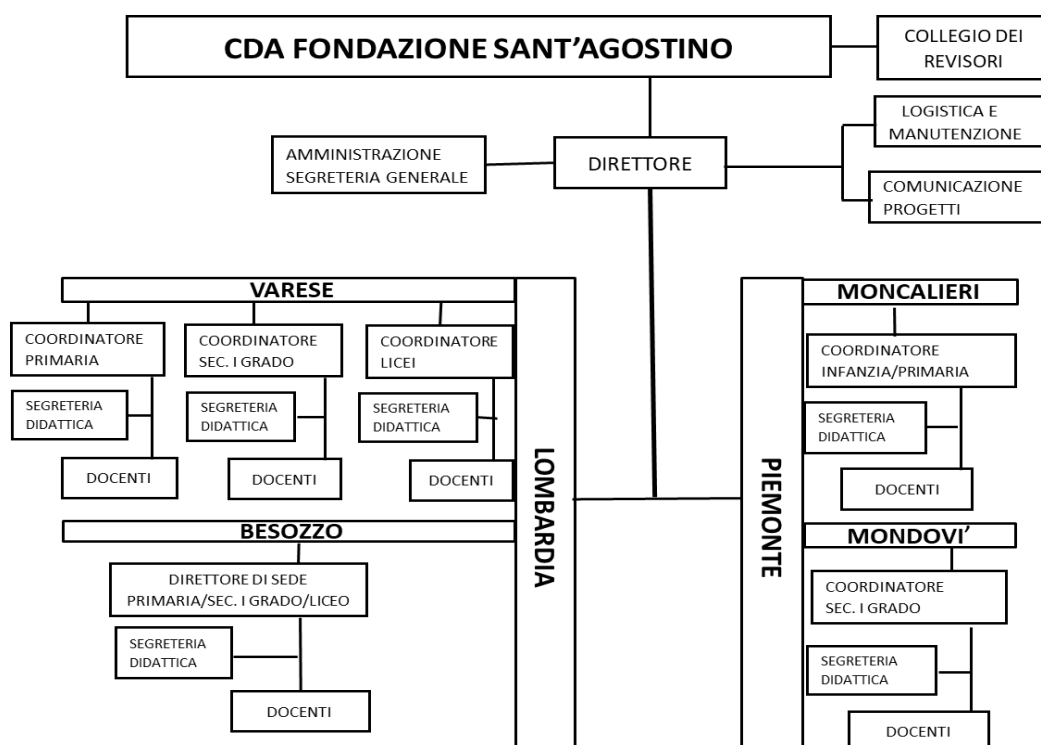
CDA FONDAZIONE SANT’AGOSTINO

COLLEGIO DEI REVISORI

LOGISTICA E MANUTENZIONE

AMMINISTRAZIONE SEGRETERIA GENERALE

DIRETTORE

COMUNICAZIONE PROGETTI

VARESE

COORDINATORE PRIMARIA

SEGRETERIA DIDATTICA

DOCENTI

COORDINATORE SEC. I GRADO

SEGRETERIA DIDATTICA

DOCENTI

COORDINATORE LICEI

SEGRETERIA DIDATTICA

DOCENTI

BESOZZO

DIRETTORE DI SEDE PRIMARIA/SEC. I GRADO/LICEO

SEGRETERIA DIDATTICA

DOCENTI

LOMBARDIA

PIEMONTE

MONCALIERI

COORDINATORE INFANZIA/PRIMARIA

SEGRETERIA DIDATTICA

DOCENTI

MONDOVI’

COORDINATORE SEC. I GRADO

SEGRETERIA DIDATTICA

DOCENTI